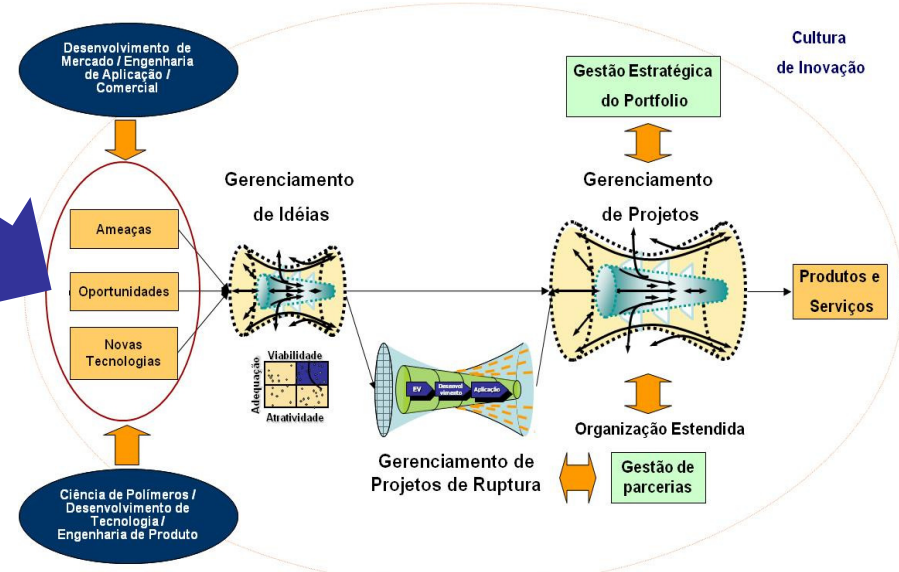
Desenvolvimento de Mercado / Engenharia de Aplicação / Comercial

Cultura de Inovação

Gestão Estratégica do Portfolio

Ameaças

Oportunidades

Novas Tecnologias

Gerenciamento de Idéias

Gerenciamento de Projetos

Produtos e Serviços

Viabilidade

Adequação

Atratividade

EV

Desenvolvimento

Aplicação

Organização Estendida

Gerenciamento de Projetos de Ruptura

Gestão de parcerias

Ciência de Polímeros / Desenvolvimento de Tecnologia / Engenharia de Produto